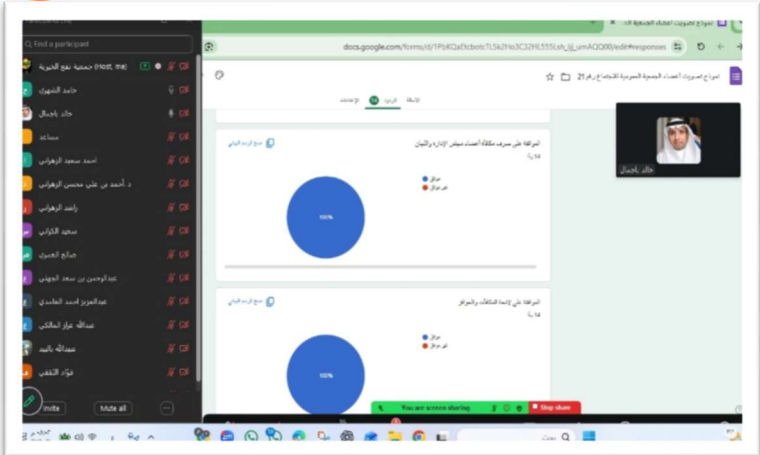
Find a participant
جمعية نفع الخيرية (Host, me)
حامد الشهري
خالد باجمال
مساعد
احمد سعيد الزهراني
د. أحمد بن علي محسن الزهراني
راشد الزهراني
سعيد الكناني
صالح العمري
عبدالرحمن بن سعد الجهني
عبدالعزيز احمد الغامدي
عبدالله عزاز المالكي
عبدالله بالبيد
فؤاد الثقفي
Invite
Mute all

نموذج تصويت أعضاء الجمعية ال
docs.google.com/forms/d/1PbKQaEtcbetc7L5k2Ho3C32HL555sh_lil_umACQQ00/edit#responses
نموذج تصويت أعضاء الجمعية العمومية للاجتماع رقم 21
الإعدادات
الردود
الأسئلة

الموافقة على صرف مكافأة أعضاء مجلس الإدارة واللجان
١٤ ردًا
نسخ الرسم البياني
موافق
غير موافق
100%

الموافقة على لائحة المكافآت والحوافز
١٤ ردًا
نسخ الرسم البياني
موافق
غير موافق
100%

خالد باجمال

You are screen sharing
Stop share
بحث